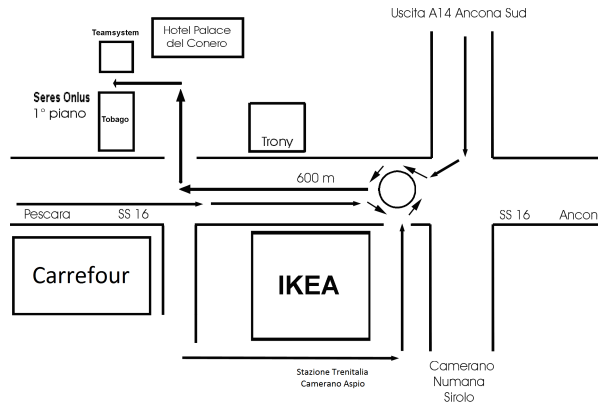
Teamsystem

Hotel Palace del Conero

Uscita A14 Ancona Sud

Seres Onlus
1° piano

Tobago

Trony

600 m

Pescara

SS 16

SS 16

Ancon

Carrefour

IKEA

Stazione Trenitalia
Camerano Aspio

Camerano
Numana
Sirolo